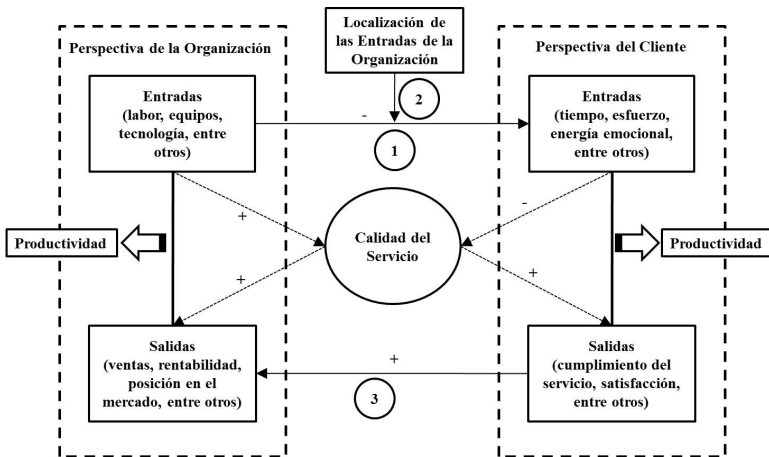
Localización de las Entradas de la Organización

Perspectiva de la Organización

Perspectiva del Cliente

2

Entradas (labor, equipos, tecnología, entre otros)

-

Entradas (tiempo, esfuerzo, energía emocional, entre otros)

1

+

-

Productividad

Calidad del Servicio

Productividad

+

+

Salidas (ventas, rentabilidad, posición en el mercado, entre otros)

+

Salidas (cumplimiento del servicio, satisfacción, entre otros)

3